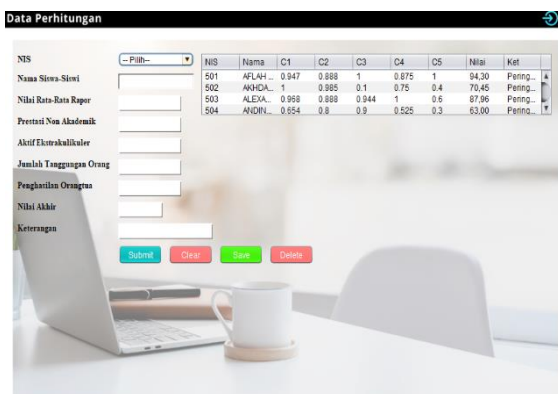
Data Perhitungan

NIS
--Pilih--
Nama Siswa-Siswi
Nilai Rata-Rata Rapor
Prestasi Non Akademik
Aktif Ekstrakulikuler
Jumlah Tanggungan Orang
Penghatilan Orangtua
Nilai Akhir
Keterangan

| NIS | Nama | C1 | C2 | C3 | C4 | C5 | Nilai | Ket |
|---|---|---|---|---|---|---|---|---|
| 501 | AFLAH ... | 0.947 | 0.888 | 1 | 0.875 | 1 | 94,30 | Pering... |
| 502 | AKHDA... | 1 | 0.985 | 0.1 | 0.75 | 0.4 | 70,45 | Pering... |
| 503 | ALEXA... | 0.968 | 0.888 | 0.944 | 1 | 0.6 | 87,96 | Pering... |
| 504 | ANDIN... | 0.654 | 0.8 | 0.9 | 0.525 | 0.3 | 63,00 | Pering... |

Submit
Clear
Save
Delete